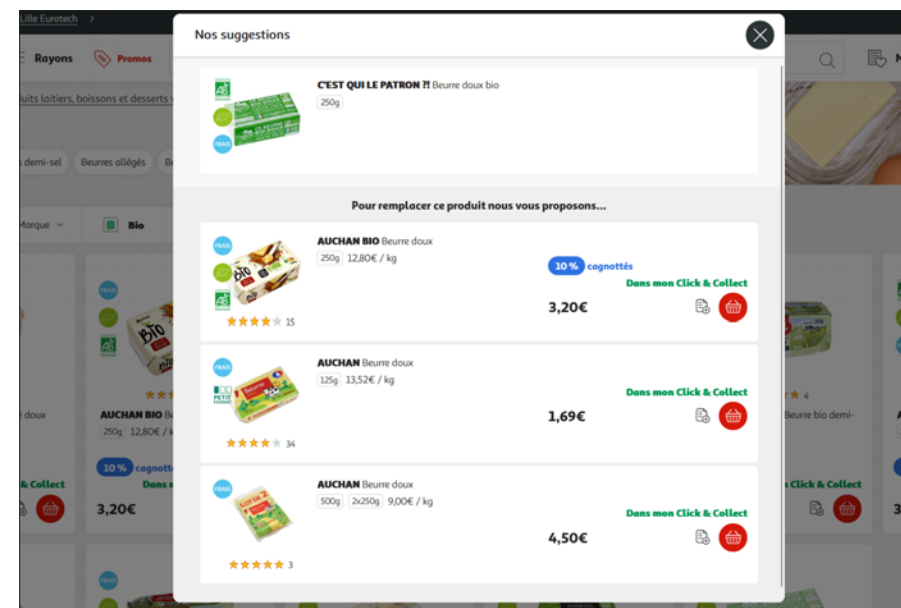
Lille Euratech

Rayons Promos

uits laitiers, boissons et desserts

demi-sel Beurres allégés

Marque Bio

Nos suggestions

C'EST QUI LE PATRON ?! Beurre doux bio
250g

Pour remplacer ce produit nous vous proposons...

AUCHAN BIO Beurre doux
250g 12,80€ / kg
10 % cagnottés
Dans mon Click & Collect
3,20€
15

AUCHAN Beurre doux
125g 13,52€ / kg
Dans mon Click & Collect
1,69€
34

AUCHAN Beurre doux
500g 2x250g 9,00€ / kg
Dans mon Click & Collect
4,50€
3

doux

AUCHAN BIO
250g 12,80€ / k
10 % cagnotte
Dans
& Collect
3,20€

4
Beurre bio demi-
Click & Collect